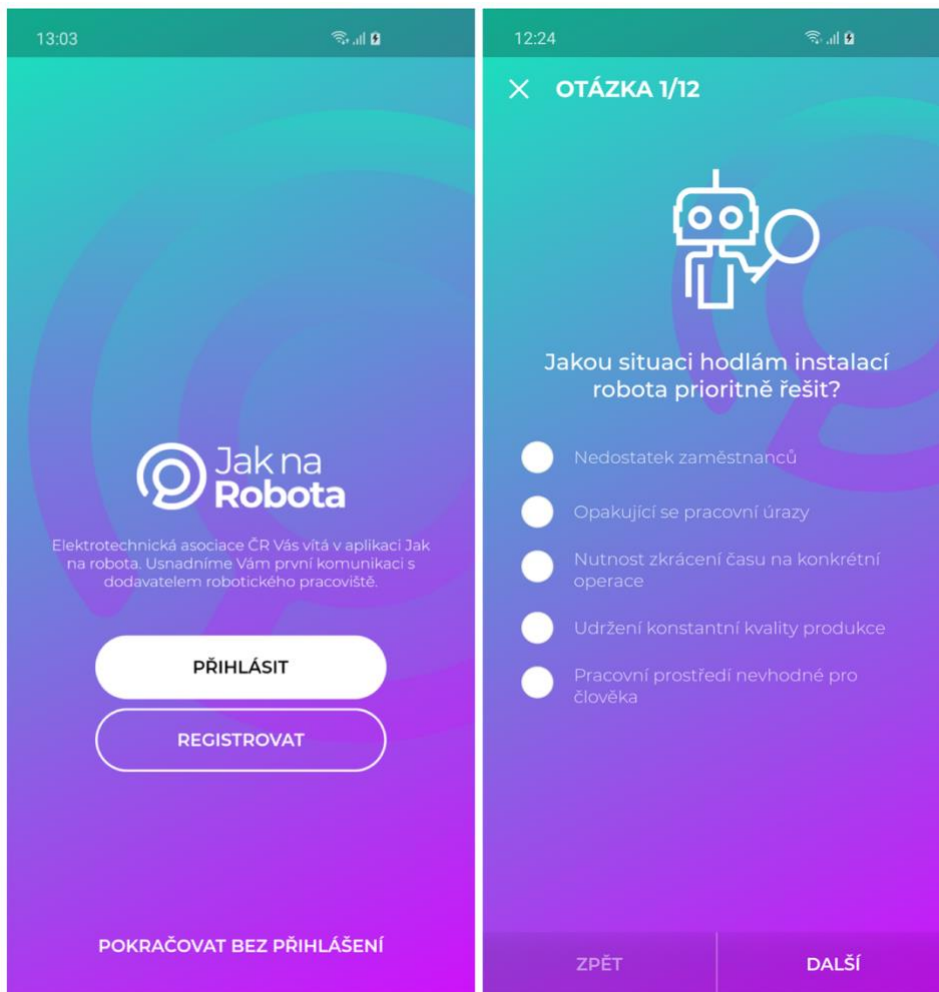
13:03

Jak na Robota

Elektrotechnická asociace ČR Vás vítá v aplikaci Jak na robota. Usnadníme Vám první komunikaci s dodavatelem robotického pracoviště.

PŘIHLÁSIT

REGISTROVAT

POKRAČOVAT BEZ PŘIHLÁŠENÍ

12:24

OTÁZKA 1/12

Jakou situaci hodlám instalací robota prioritně řešit?

Nedostatek zaměstnanců

Opakující se pracovní úrazy

Nutnost zkrácení času na konkrétní operace

Udržení konstantní kvality produkce

Pracovní prostředí nevhodné pro člověka

ZPĚT

DALŠÍ